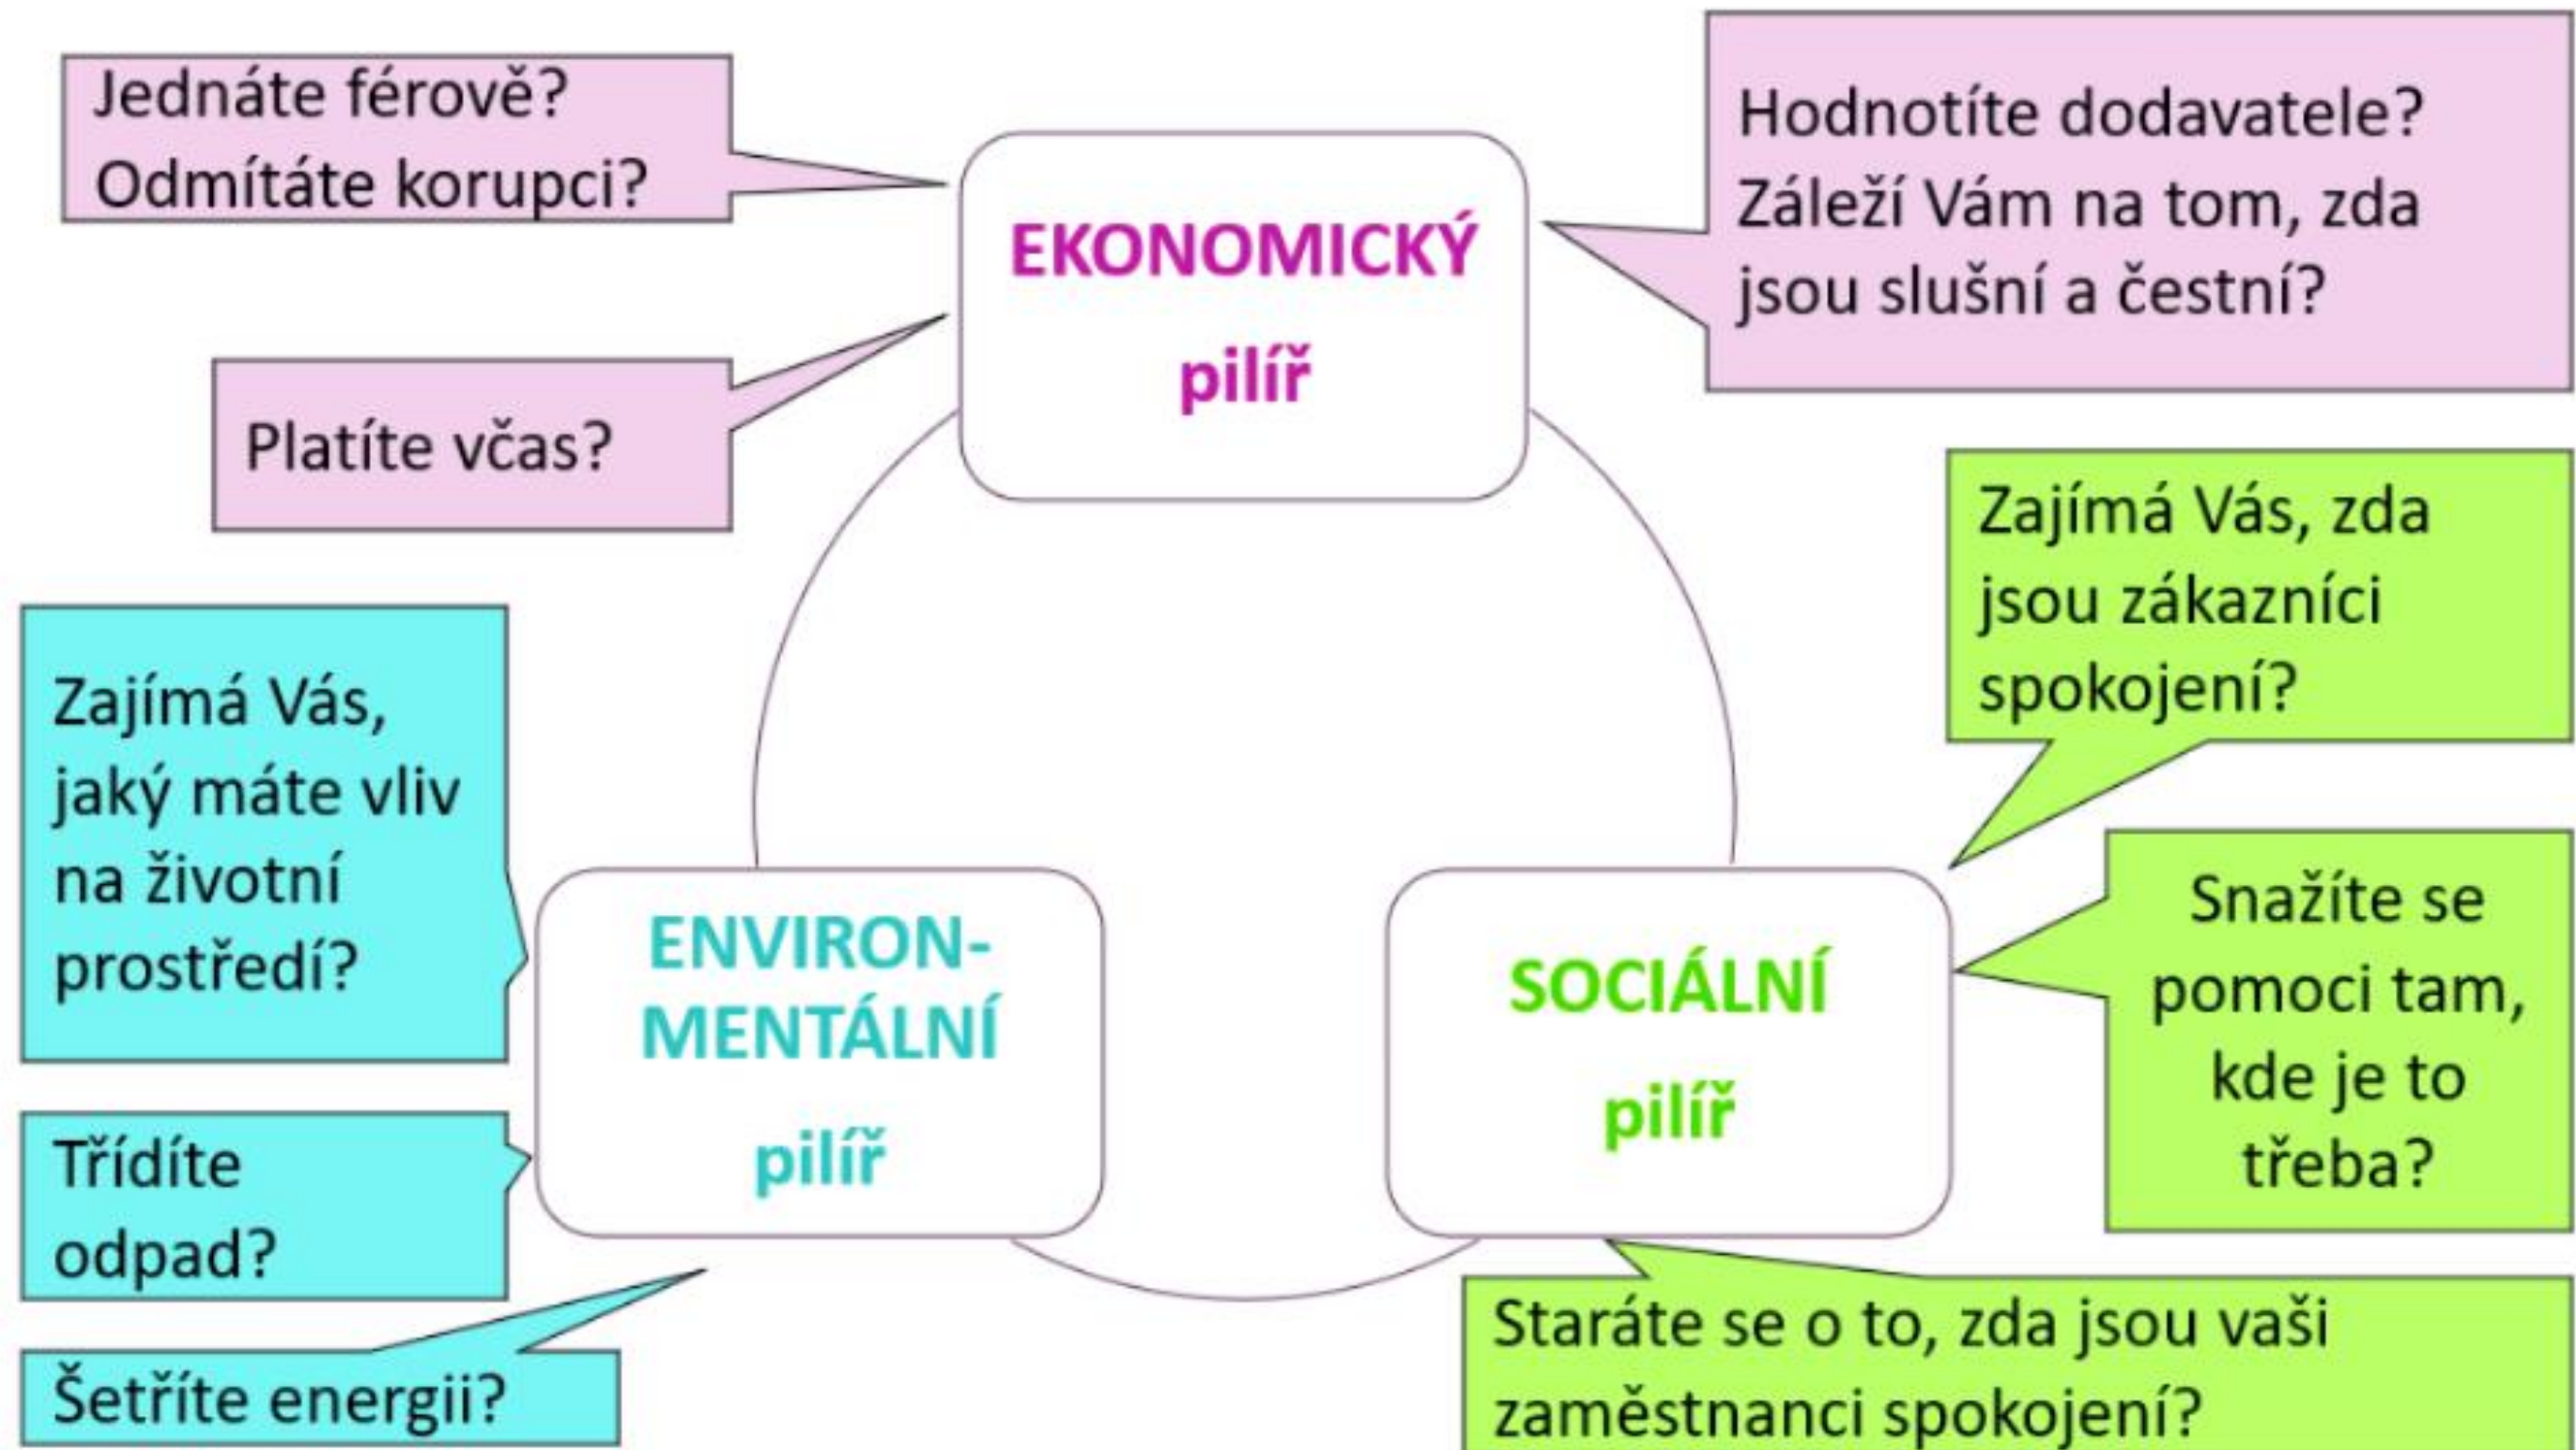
Jednáte férově?
Odmítáte korupci?

EKONOMICKÝ
pilíř

Hodnotíte dodavatele?
Záleží Vám na tom, zda jsou slušní a čestní?

Platíte včas?

Zajímá Vás, zda jsou zákazníci spokojení?

Zajímá Vás, jaký máte vliv na životní prostředí?

ENVIRON-
MENTÁLNÍ
pilíř

SOCIÁLNÍ
pilíř

Snažíte se pomoci tam, kde je to třeba?

Třídíte odpad?

Šetříte energii?

Staráte se o to, zda jsou vaši zaměstnanci spokojení?